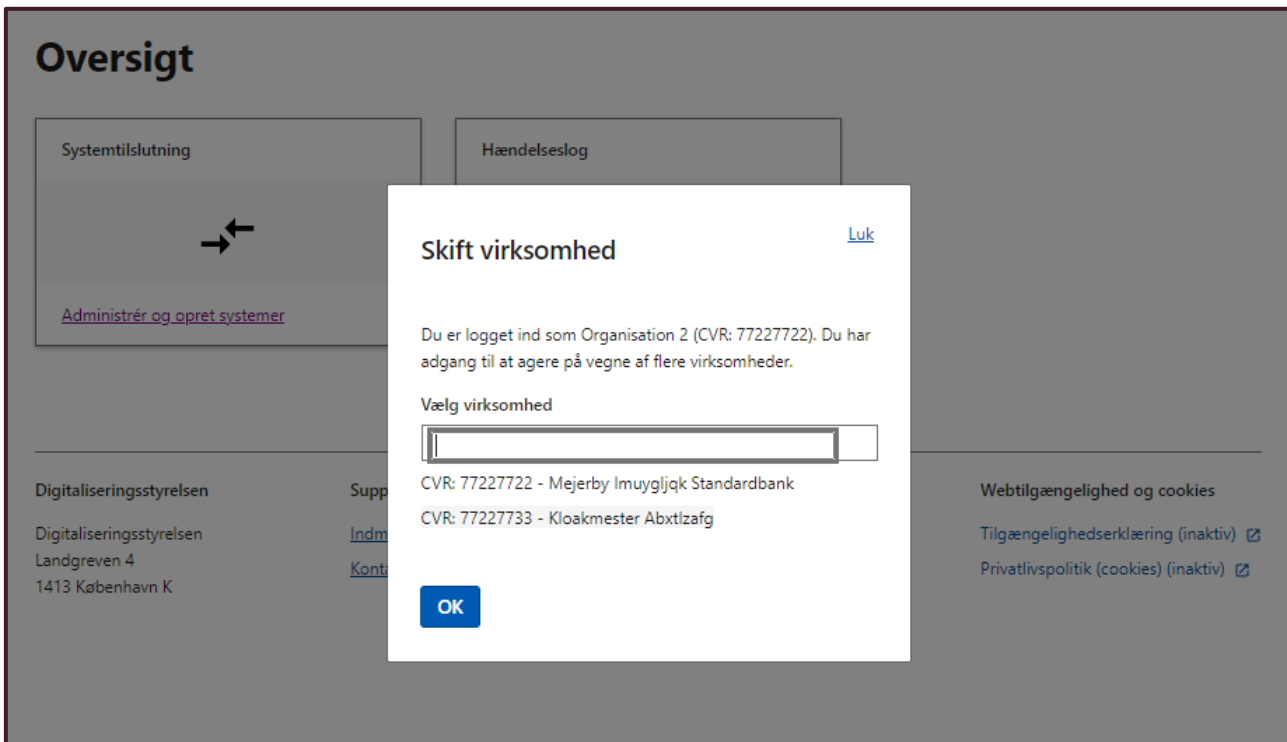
Oversigt

Systemtilslutning

Administrér og opret systemer

Hændelseslog

Digitaliseringsstyrelsen

Digitaliseringsstyrelsen
Landgreven 4
1413 København K

Supp

Indm

Konta

Webtilgængelighed og cookies

Tilgængelighedserklæring (inaktiv)

Privatlivspolitik (cookies) (inaktiv)

Skift virksomhed

Luk

Du er logget ind som Organisation 2 (CVR: 77227722). Du har adgang til at agere på vegne af flere virksomheder.

Vælg virksomhed

CVR: 77227722 - Mejerby Imuyglјqk Standardbank

CVR: 77227733 - Kloakmester Abxtlzafg

OK